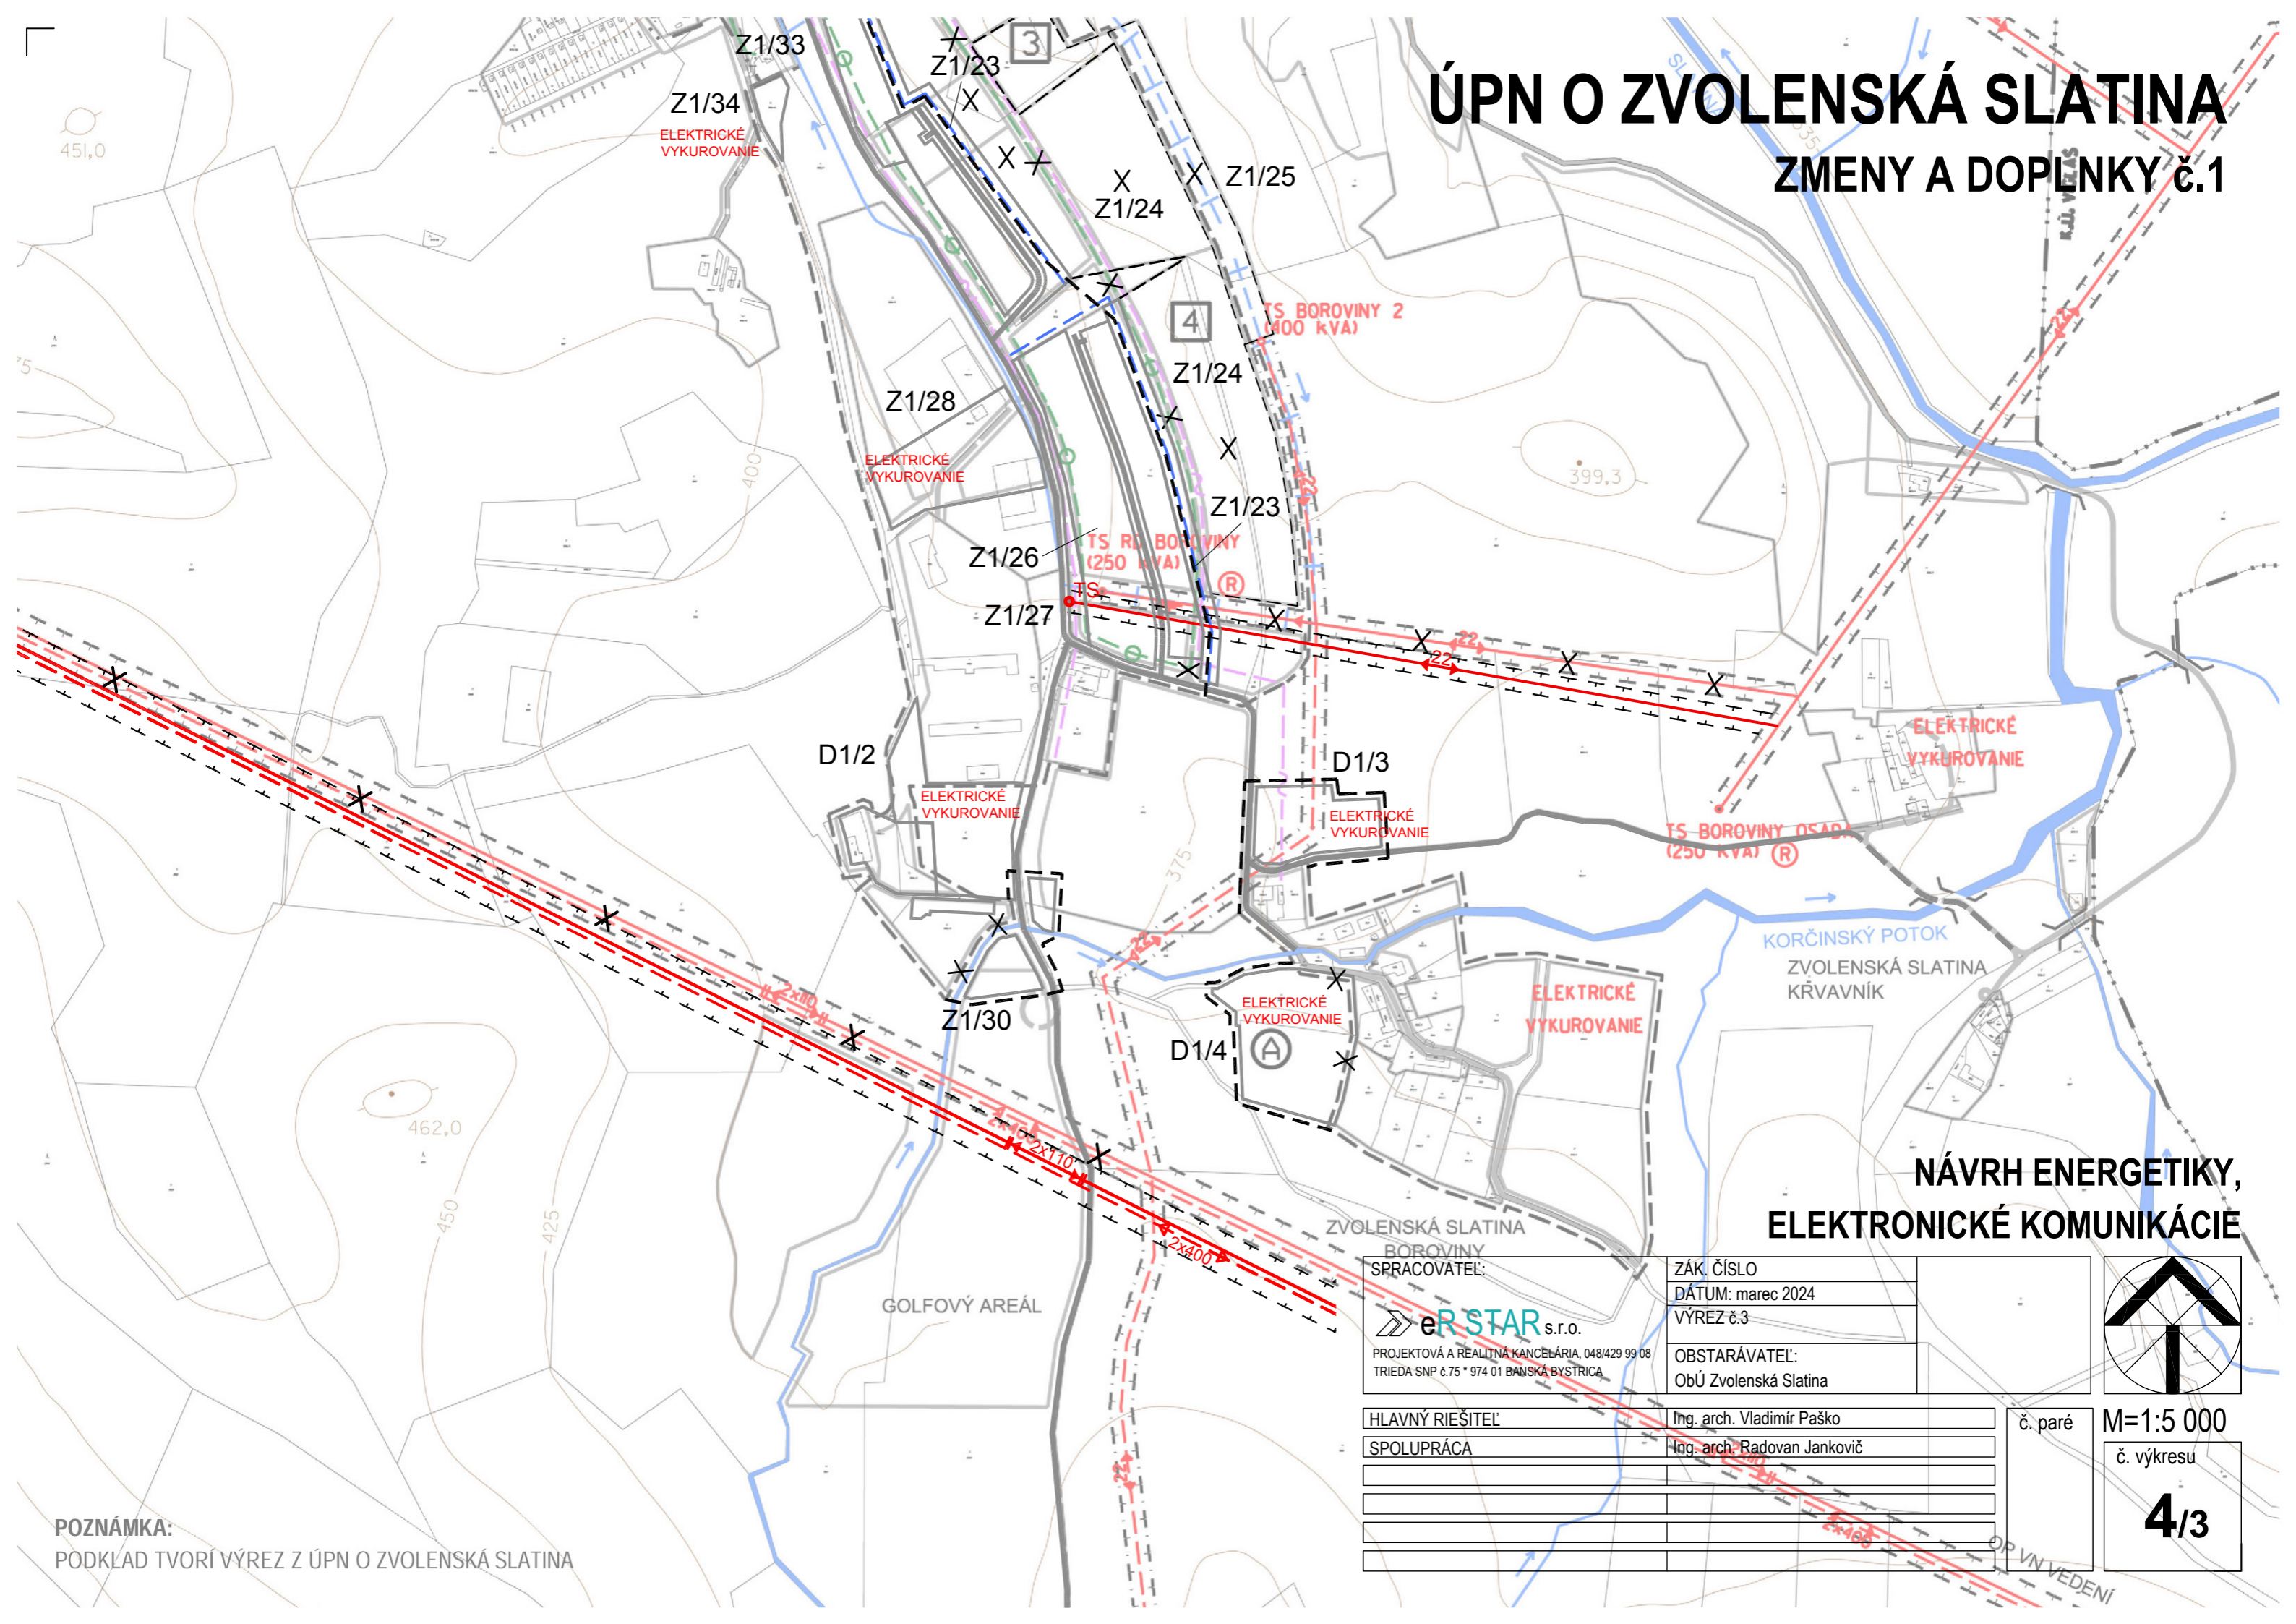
ÚPN O ZVOLENSKÁ SLATINA
ZMENY A DOPLNKY č.1

Z1/33
Z1/23
3
Z1/34
ELEKTRICKÉ VYKUROVANIE
451,0
Z1/25
Z1/24
TS BOROVINY 2 (400 kVA)
4
Z1/24
Z1/28
ELEKTRICKÉ VYKUROVANIE
400
399,3
Z1/23
Z1/26
TS RD BOROVINY (250 kVA)
TS
Z1/27
22
22
ELEKTRICKÉ VYKUROVANIE
D1/2
ELEKTRICKÉ VYKUROVANIE
D1/3
ELEKTRICKÉ VYKUROVANIE
TS BOROVINY OSADA (250 kVA)
375
KORČINSKÝ POTOK
ZVOLENSKÁ SLATINA KŔRAVNÍK
ELEKTRICKÉ VYKUROVANIE
ELEKTRICKÉ VYKUROVANIE
2x110
Z1/30
D1/4
462,0
2x110
450
425
2x400
ZVOLENSKÁ SLATINA BOROVINY
GOLFOVÝ AREÁL

NÁVRH ENERGETIKY,
ELEKTRONICKÉ KOMUNIKÁCIE

| SPRACOVATEĽ: | ZÁK. ČÍSLO |
|---|---|
| eR STAR s.r.o. PROJEKTOVÁ A REALITNÁ KANCELÁRIA, 048/429 99 08 TRIEDA SNP č.75 * 974 01 BANSKÁ BYSTRICA | DÁTUM: marec 2024 |
| | VÝREZ č.3 |
| | OBSTARÁVATEĽ: ObÚ Zvolenská Slatina |

| HLAVNÝ RIEŠITEĽ | Ing. arch. Vladimír Paško |
|---|---|
| SPOLUPRÁCA | Ing. arch. Radovan Jankovič |

č. paré
M=1:5 000
č. výkresu
4/3

OP VN VEDENÍ

POZNÁMKA:
PODKLAD TVORÍ VÝREZ Z ÚPN O ZVOLENSKÁ SLATINA